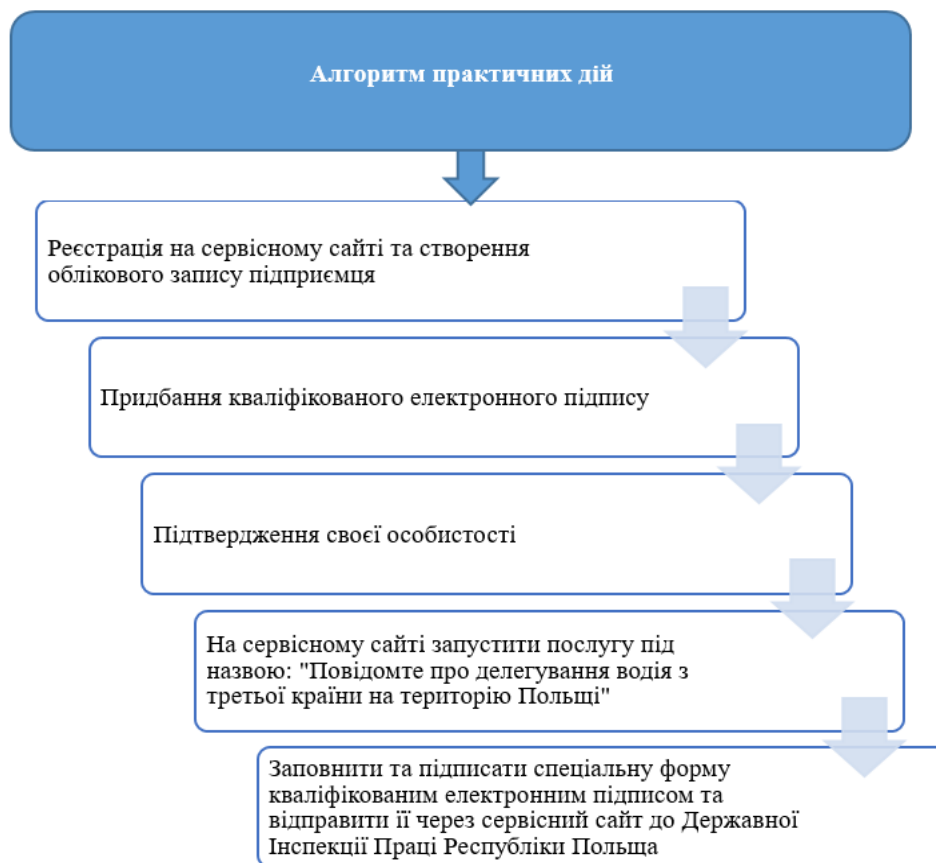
Алгоритм практичних дій

Реєстрація на сервісному сайті та створення облікового запису підприємця

Придбання кваліфікованого електронного підпису

Підтвердження своєї особистості

На сервісному сайті запустити послугу під назвою: "Повідомте про делегування водія з третьої країни на територію Польщі"

Заповнити та підписати спеціальну форму кваліфікованим електронним підписом та відправити її через сервісний сайт до Державної Інспекції Праці Республіки Польща